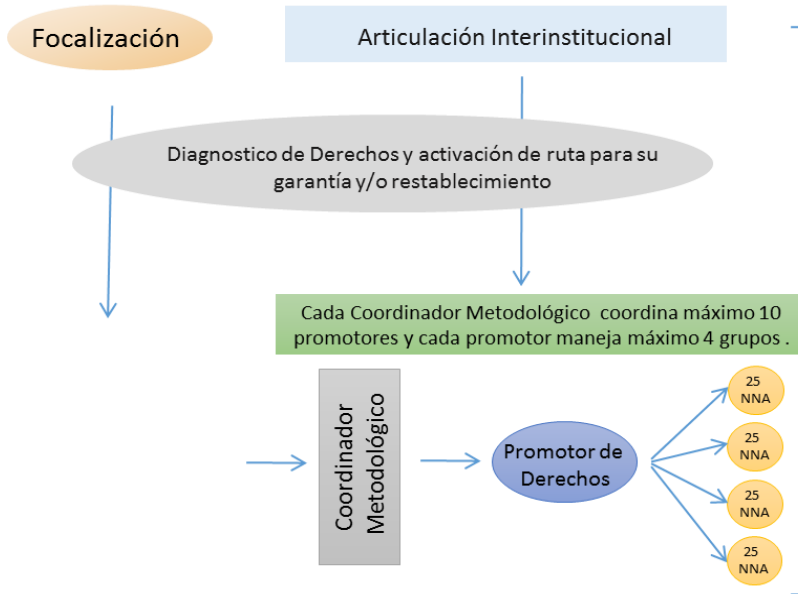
Focalización

Articulación Interinstitucional

Diagnostico de Derechos y activación de ruta para su garantía y/o restablecimiento

Cada Coordinador Metodológico coordina máximo 10 promotores y cada promotor maneja máximo 4 grupos .

Coordinador Metodológico

Promotor de Derechos

25 NNA

25 NNA

25 NNA

25 NNA